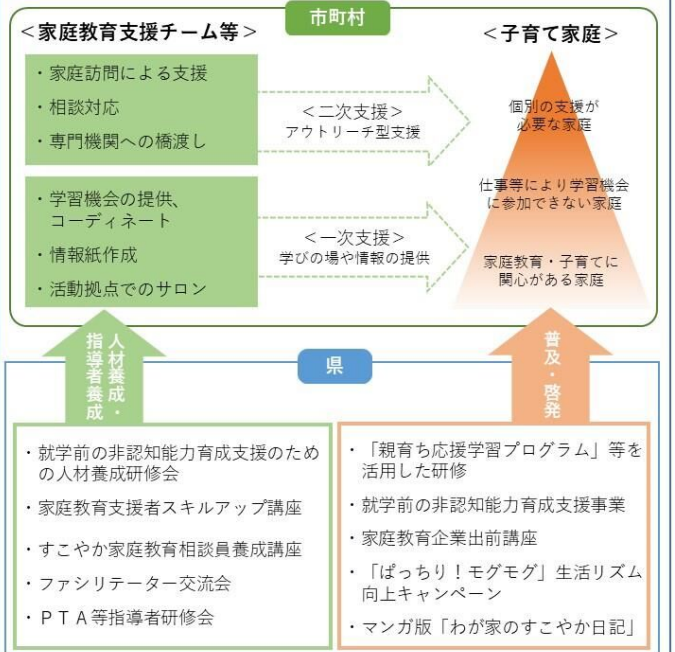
市町村

<家庭教育支援チーム等>

・家庭訪問による支援
・相談対応
・専門機関への橋渡し

<二次支援>
アウトリーチ型支援

・学習機会の提供、コーディネート
・情報紙作成
・活動拠点でのサロン

<一次支援>
学びの場や情報の提供

<子育て家庭>

個別の支援が必要な家庭

仕事等により学習機会に参加できない家庭

家庭教育・子育てに関心がある家庭

人材養成・指導者養成

県

普及・啓発

・就学前の非認知能力育成支援のための人材養成研修会
・家庭教育支援者スキルアップ講座
・すこやか家庭教育相談員養成講座
・ファシリテーター交流会
・PTA等指導者研修会

・「親育ち応援学習プログラム」等を活用した研修
・就学前の非認知能力育成支援事業
・家庭教育企業出前講座
・「ぱっちり!モグモグ」生活リズム向上キャンペーン
・マンガ版「わが家のすこやか日記」